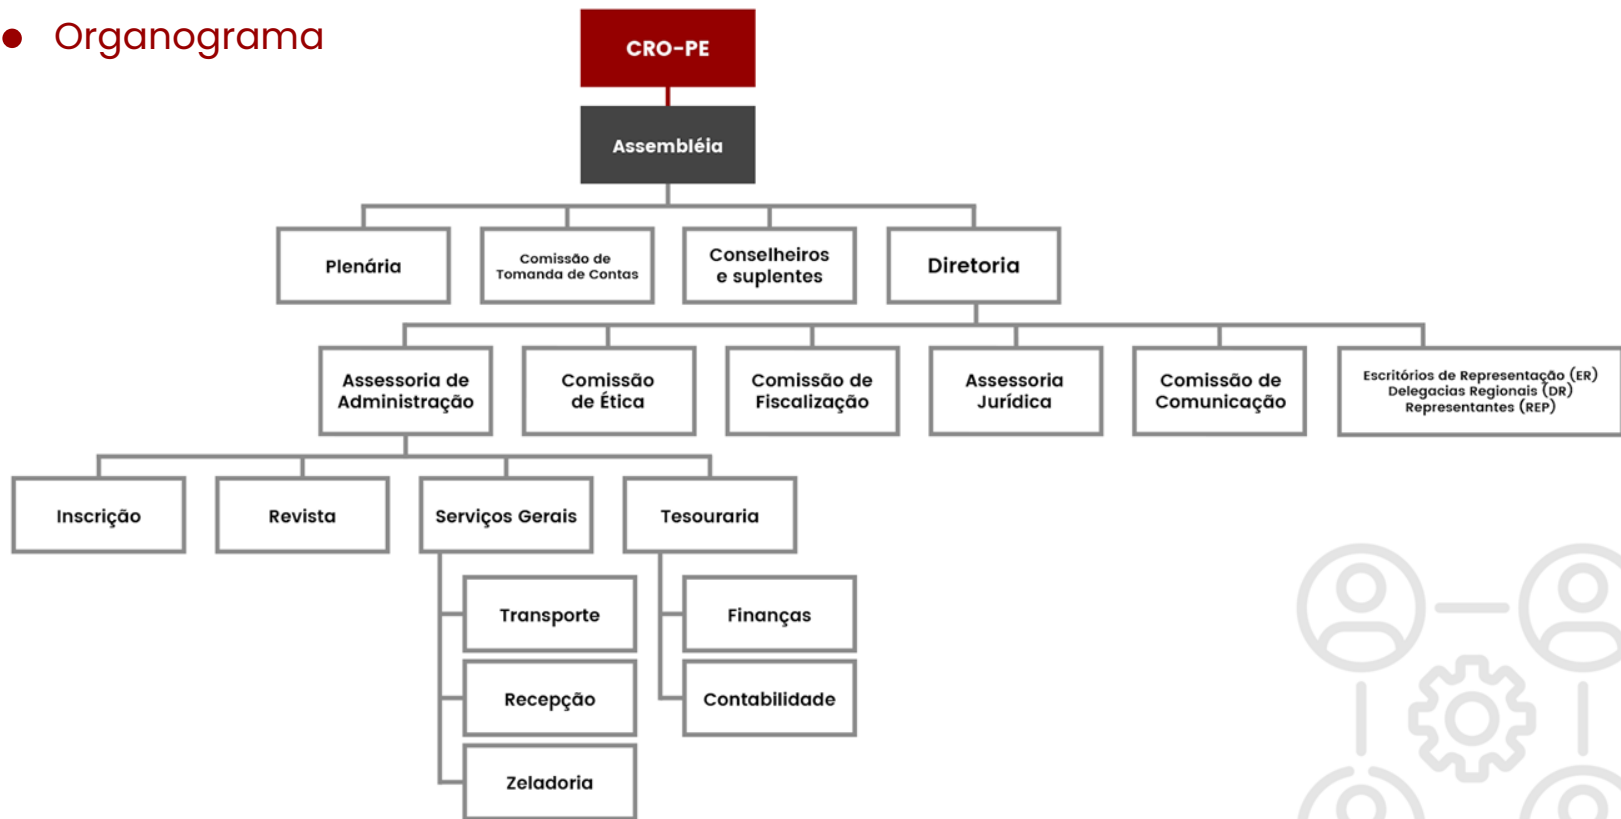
• Organograma

CRO-PE

Assembléia

Plenária

Comissão de Tomanda de Contas

Conselheiros e suplentes

Diretoria

Assessoria de Administração

Comissão de Ética

Comissão de Fiscalização

Assessoria Jurídica

Comissão de Comunicação

Escritórios de Representação (ER)
Delegacias Regionais (DR)
Representantes (REP)

Inscrição

Revista

Serviços Gerais

Tesouraria

Transporte

Recepção

Zeladoria

Finanças

Contabilidade